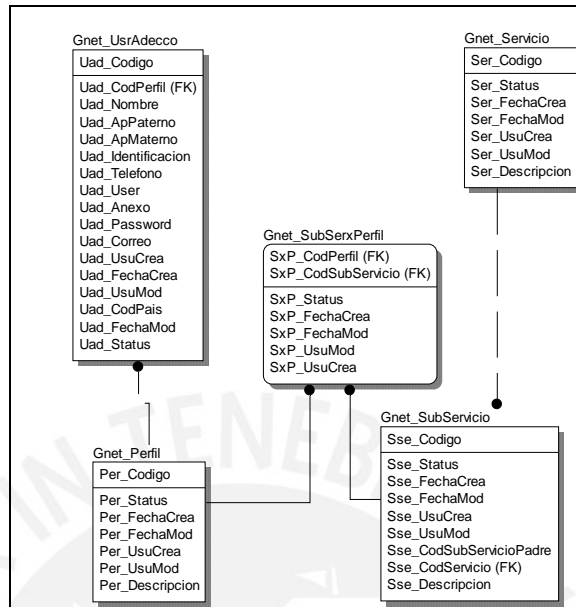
Gnet_UsrAdecco
Uad_Codigo
Uad_CodPerfil (FK)
Uad_Nombre
Uad_ApPaterno
Uad_ApMaterno
Uad_Identificacion
Uad_Telefono
Uad_User
Uad_Anexo
Uad_Password
Uad_Correo
Uad_UsuCrea
Uad_FechaCrea
Uad_UsuMod
Uad_CodPais
Uad_FechaMod
Uad_Status

Gnet_Servicio
Ser_Codigo
Ser_Status
Ser_FechaCrea
Ser_FechaMod
Ser_UsuCrea
Ser_UsuMod
Ser_Descripcion

Gnet_SubSerxPerfil
SxP_CodPerfil (FK)
SxP_CodSubServicio (FK)
SxP_Status
SxP_FechaCrea
SxP_FechaMod
SxP_UsuMod
SxP_UsuCrea

Gnet_Perfil
Per_Codigo
Per_Status
Per_FechaCrea
Per_FechaMod
Per_UsuCrea
Per_UsuMod
Per_Descripcion

Gnet_SubServicio
Sse_Codigo
Sse_Status
Sse_FechaCrea
Sse_FechaMod
Sse_UsuCrea
Sse_UsuMod
Sse_CodSubServicioPadre
Sse_CodServicio (FK)
Sse_Descripcion